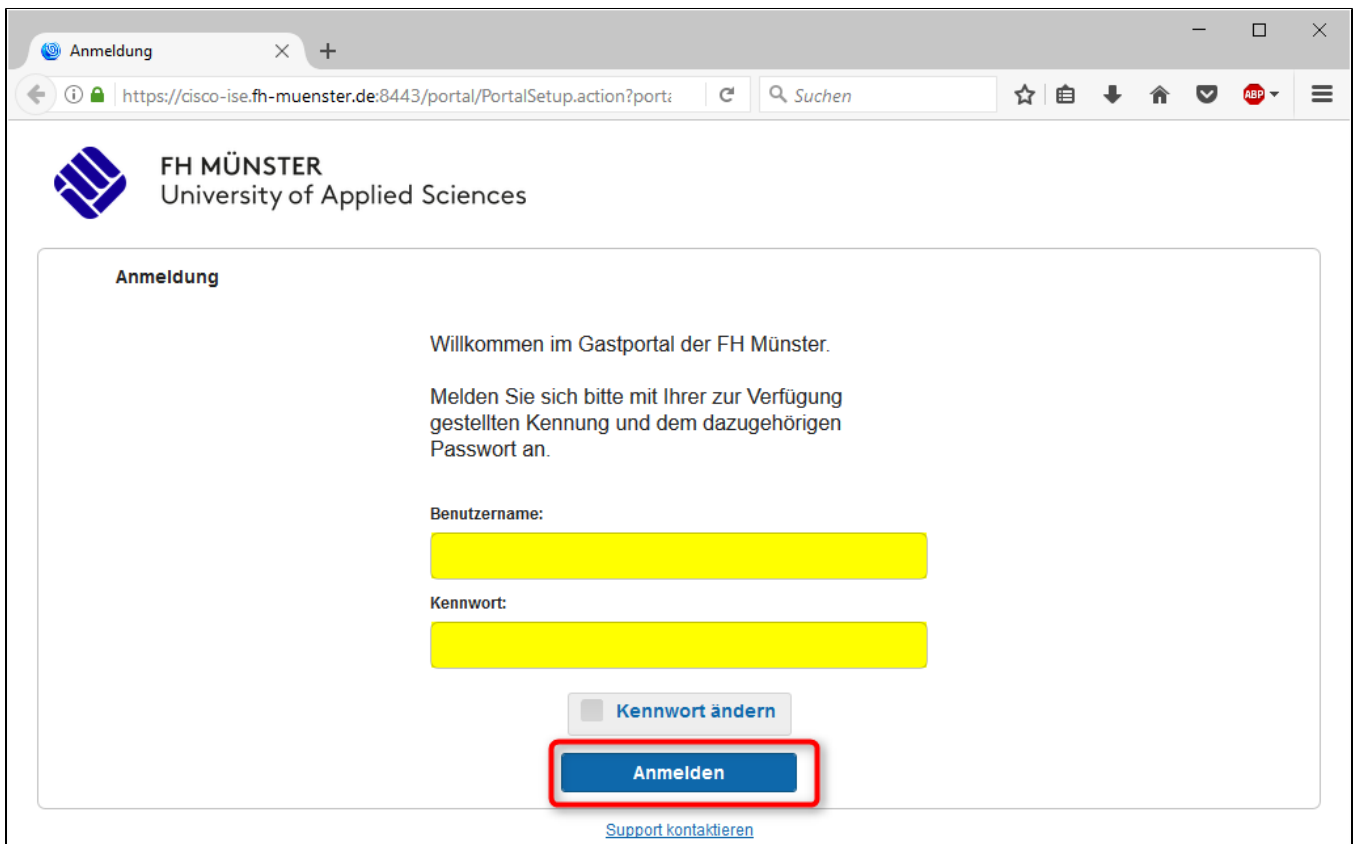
Anmeldung

https://cisco-ise.fh-muenster.de:8443/portal/PortalSetup.action?porta

Suchen

ABP

FH MÜNSTER
University of Applied Sciences

Anmeldung

Willkommen im Gastportal der FH Münster.

Melden Sie sich bitte mit Ihrer zur Verfügung gestellten Kennung und dem dazugehörigen Passwort an.

Benutzername:

Kennwort:

Kennwort ändern

Anmelden

Support kontaktieren